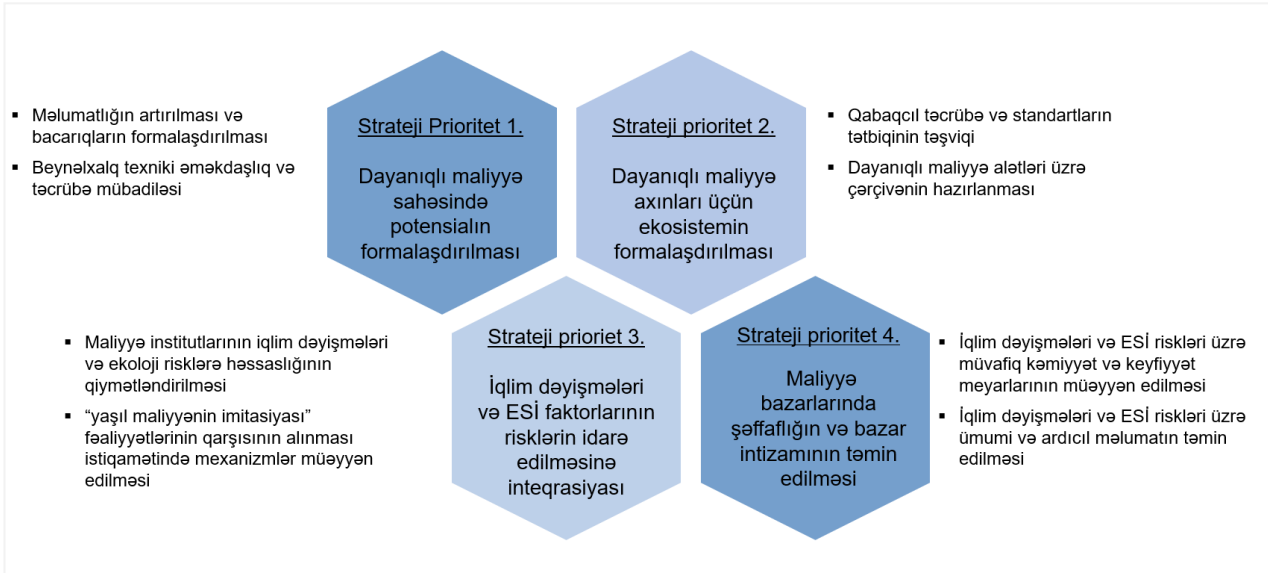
▪ Məlumatlığın artırılması və bacarıqların formalaşdırılması

▪ Beynəlxalq texniki əməkdaşlıq və təcrübə mübadiləsi

Strateji Prioritet 1.

Dayanıqlı maliyyə sahəsində potensialın formalaşdırılması

Strateji prioritet 2.

Dayanıqlı maliyyə axınları üçün ekosistemin formalaşdırılması

▪ Qabaqcıl təcrübə və standartların tətbiqinin təşviqi

▪ Dayanıqlı maliyyə alətləri üzrə çərçivənin hazırlanması

▪ Maliyyə institutlarının iqlim dəyişmələri və ekoloji risklərə həssaslığının qiymətləndirilməsi

▪ "yaşıl maliyyənin imitasiyası" fəaliyyətlərinin qarşısının alınması istiqamətində mexanizmlər müəyyən edilməsi

Strateji prioriet 3.

İqlim dəyişmələri və ESİ faktorlarının risklərin idarə edilməsinə inteqrasiyası

Strateji prioriet 4.

Maliyyə bazarlarında şəffaflığın və bazar intizamının təmin edilməsi

▪ İqlim dəyişmələri və ESİ riskləri üzrə müvafiq kəmiyyət və keyfiyyət meyarlarının müəyyən edilməsi

▪ İqlim dəyişmələri və ESİ riskləri üzrə ümumi və ardıcıl məlumatın təmin edilməsi